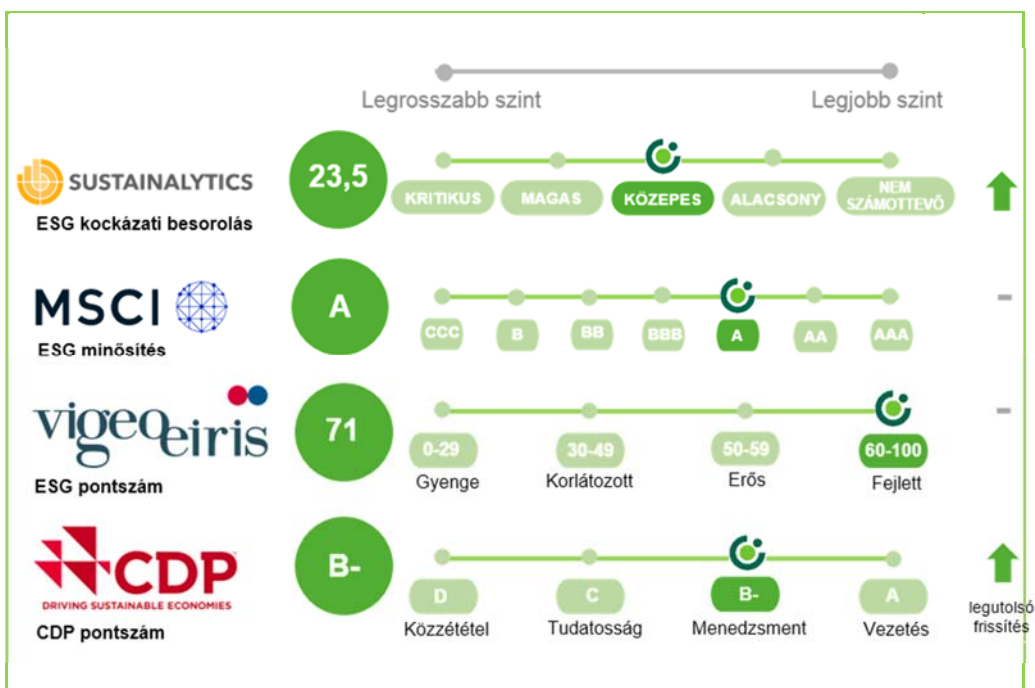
Legrosszabb szint

Legjobb szint

SUSTAINALYTICS
ESG kockázati besorolás

23,5

KRITIKUS
MAGAS
KÖZEPES
ALACSONY
NEM SZÁMOTTEVŐ

MSCI
ESG minősítés

A

CCC
B
BB
BBB
A
AA
AAA

vigeo eiris
ESG pontszám

71

0-29
Gyenge
30-49
Korlátozott
50-59
Erős
60-100
Fejlett

CDP
DRIVING SUSTAINABLE ECONOMIES
CDP pontszám

B-

D
Közzététel
C
Tudatosság
B-
Menedzsment
A
Vezetés

legutolsó frissítés